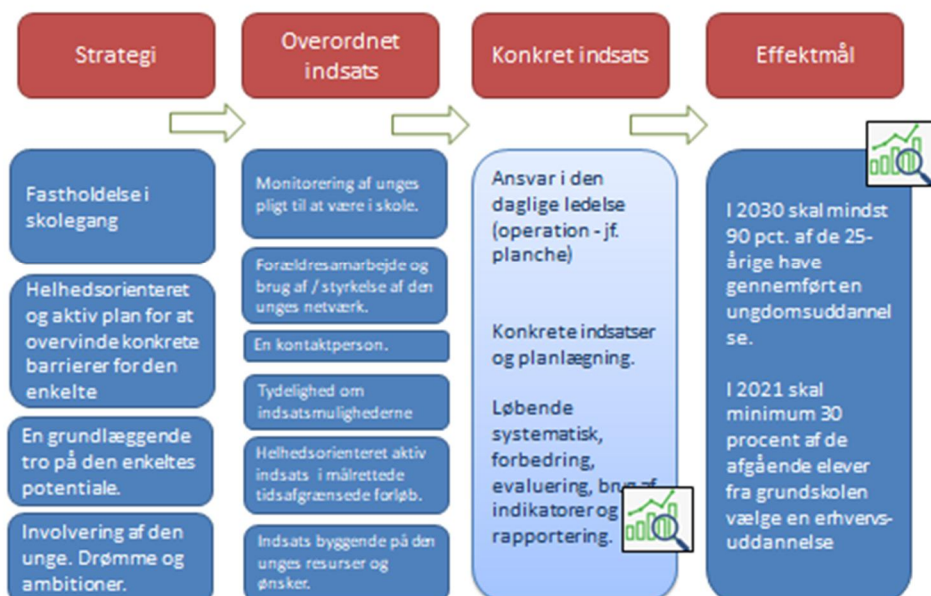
Strategi

Overordnet indsats

Konkret indsats

Effektmål

Fastholdelse i skolegang

Helhedsorienteret og aktiv plan for at overvinde konkrete barrierer for den enkelte

En grundlæggende tro på den enkeltes potentiale.

Involvering af den unge. Drømme og ambitioner.

Monitorering af unges pligt til at være i skole.

Forældresamarbejde og brug af / styrkelse af den unges netværk.

En kontaktperson.

Tydelighed om indsatsmulighederne

Helhedsorienteret aktiv indsats i målrettede tidsafgrænsede forløb.

Indsats byggende på den unges resurser og ønsker.

Ansvar i den daglige ledelse (operation - jf. planche)

Konkrete indsatser og planlægning.

Løbende systematisk, forbedring, evaluering, brug af indikatorer og rapportering.

I 2030 skal mindst 90 pct. af de 25-årige have gennemført en ungdomsuddannelse.

I 2021 skal minimum 30 procent af de afgående elever fra grundskolen vælge en erhvervsuddannelse